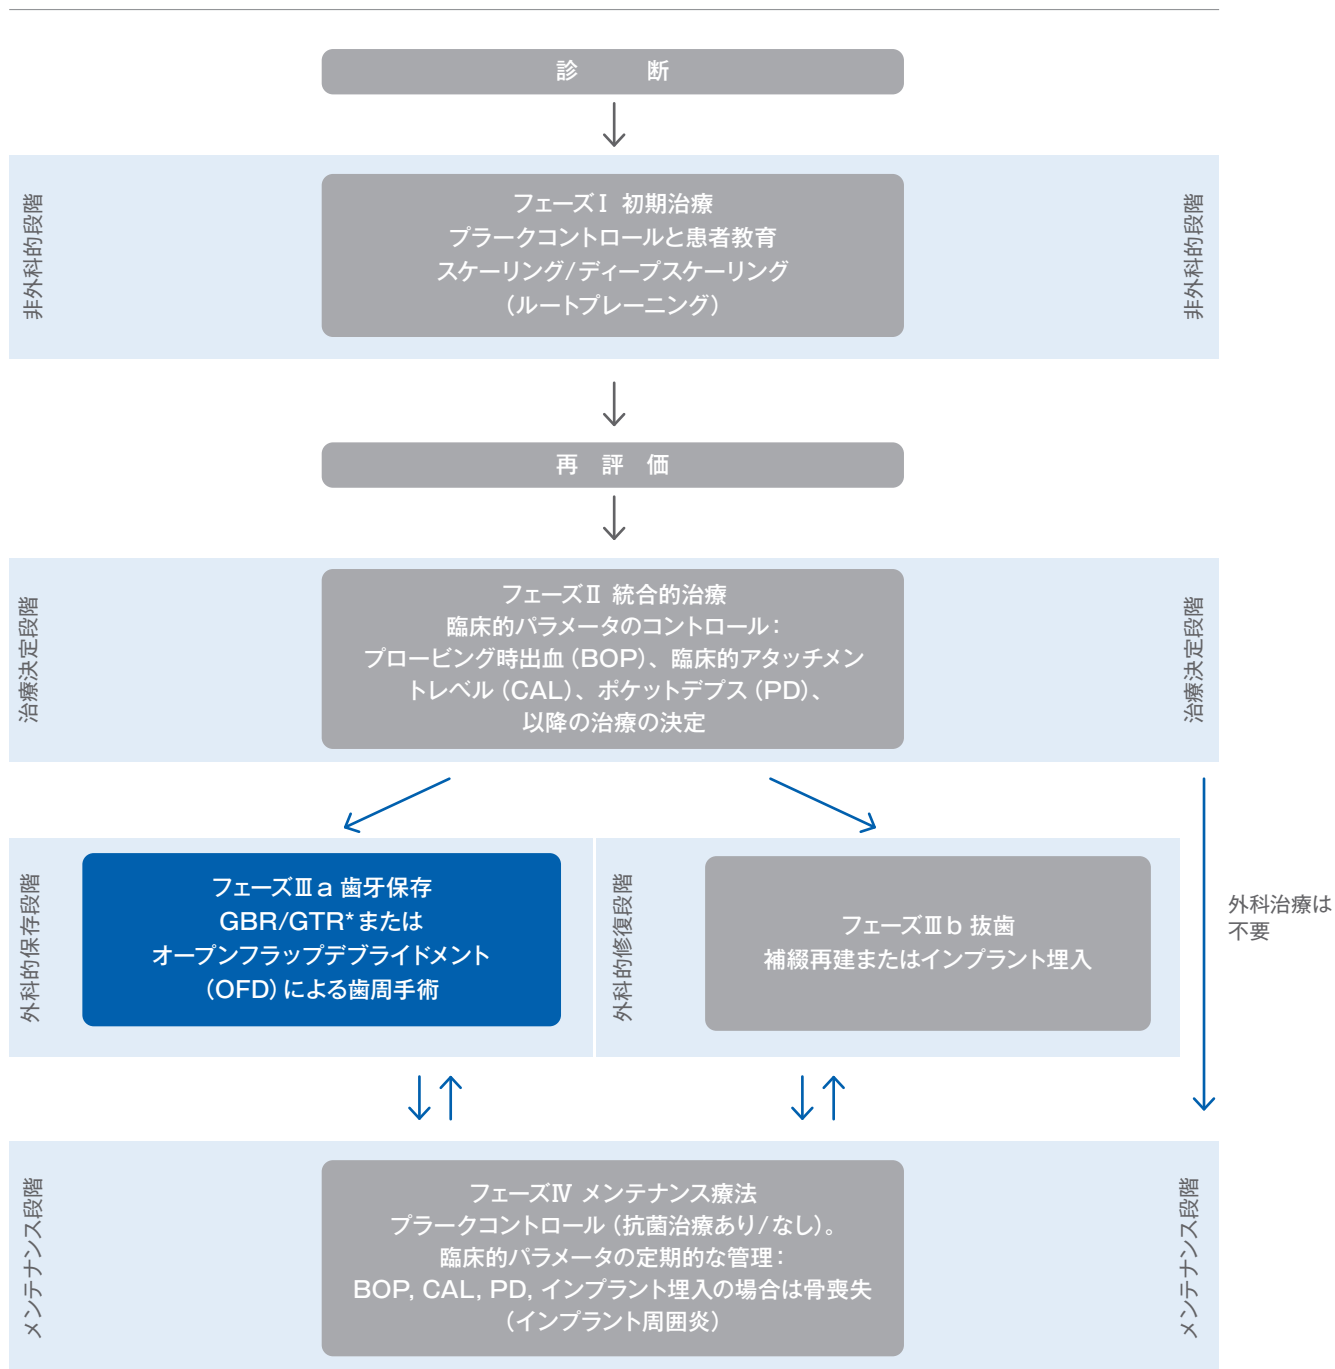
診　断

非外科的段階

フェーズⅠ 初期治療
プラークコントロールと患者教育
スケーリング/ディープスケーリング
（ルートプレーニング）

非外科的段階

再 評 価

治療決定段階

フェーズⅡ 統合的治療
臨床的パラメータのコントロール：
プロービング時出血（BOP）、臨床的アタッチメントレベル（CAL）、ポケットデプス（PD）、
以降の治療の決定

治療決定段階

外科的保存段階

フェーズⅢa 歯牙保存
GBR/GTR*または
オープンフラップデブライドメント
（OFD）による歯周手術

外科的修復段階

フェーズⅢb 抜歯
補綴再建またはインプラント埋入

外科治療は
不要

メンテナンス段階

フェーズⅣ メンテナンス療法
プラークコントロール（抗菌治療あり/なし）。
臨床的パラメータの定期的な管理：
BOP, CAL, PD, インプラント埋入の場合は骨喪失
（インプラント周囲炎）

メンテナンス段階